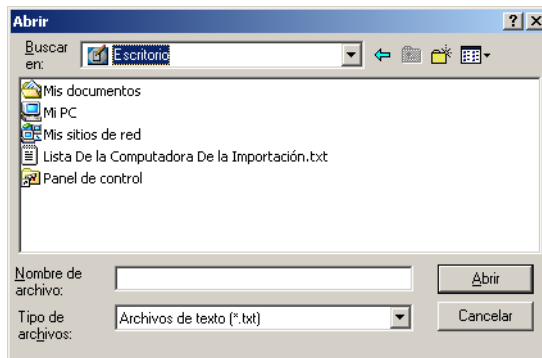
Abrir
?
X
Buscar en:
Escritorio
Mis documentos
Mi PC
Mis sitios de red
Lista De la Computadora De la Importación.txt
Panel de control
Nombre de archivo:
Abrir
Tipo de archivos:
Archivos de texto (*.txt)
Cancelar